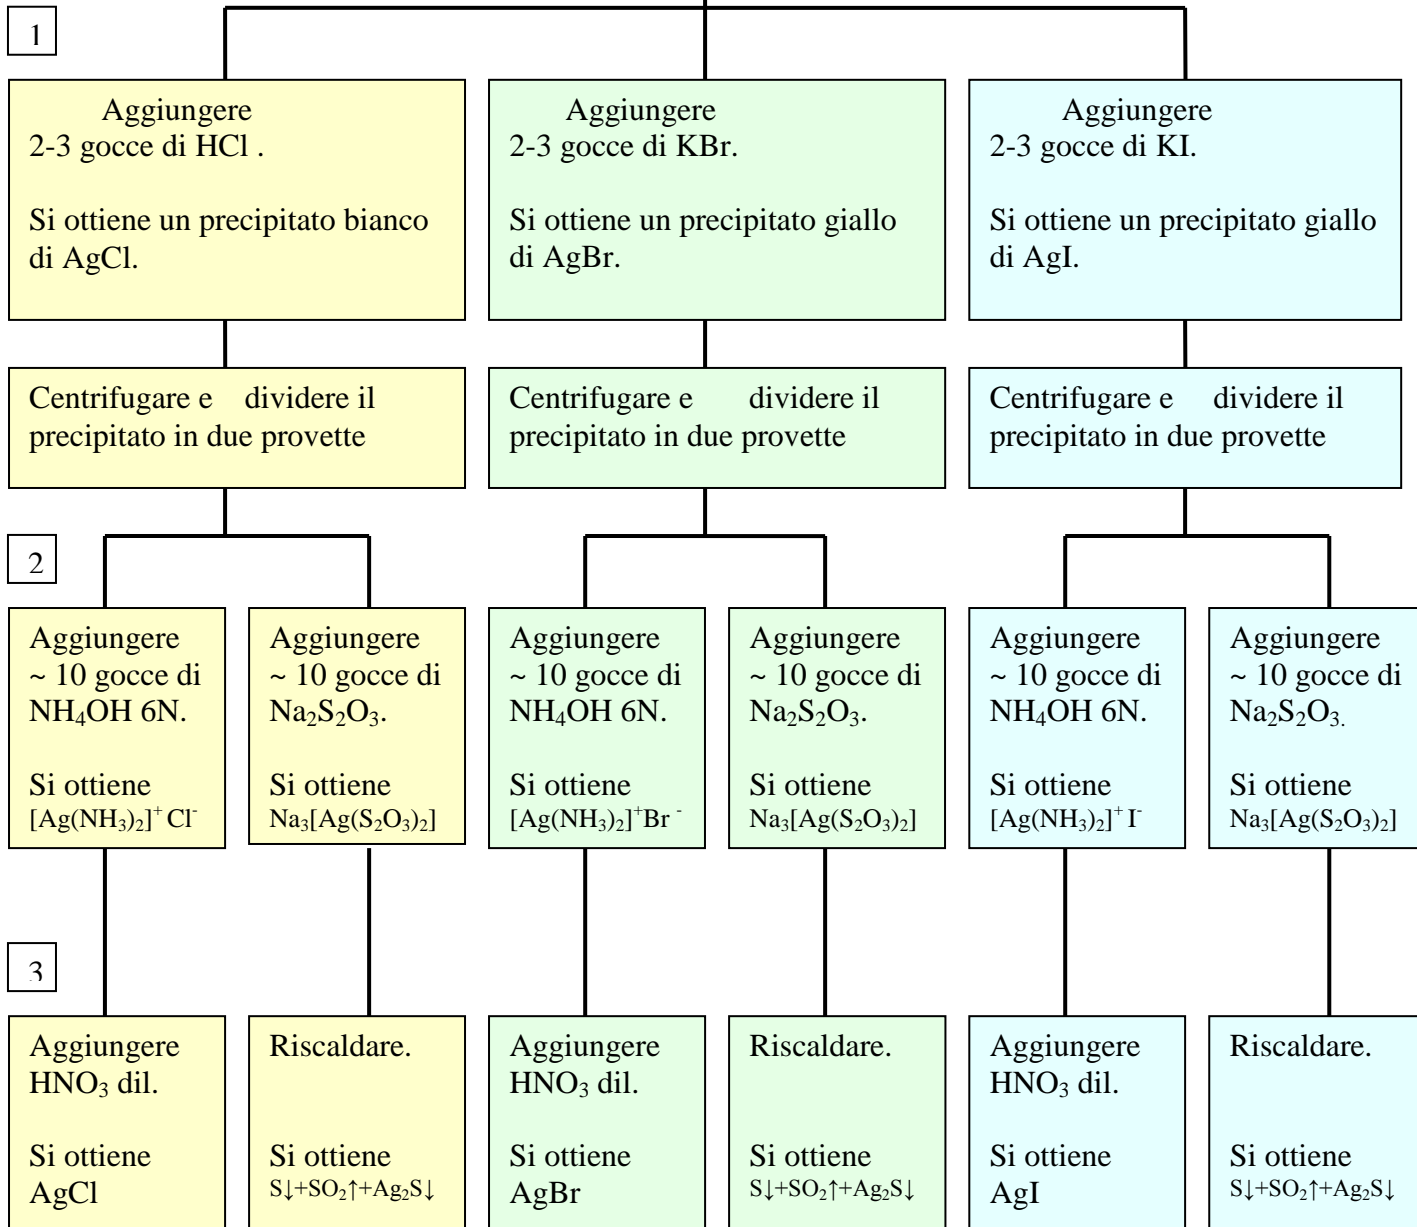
1

Aggiungere 2-3 gocce di HCl .

Si ottiene un precipitato bianco di AgCl.

Aggiungere 2-3 gocce di KBr.

Si ottiene un precipitato giallo di AgBr.

Aggiungere 2-3 gocce di KI.

Si ottiene un precipitato giallo di AgI.

Centrifugare e dividere il precipitato in due provette

Centrifugare e dividere il precipitato in due provette

Centrifugare e dividere il precipitato in due provette

2

Aggiungere ~ 10 gocce di $NH_4OH$ 6N.

Si ottiene $[Ag(NH_3)_2]^+ Cl^-$

Aggiungere ~ 10 gocce di $Na_2S_2O_3$.

Si ottiene $Na_3[Ag(S_2O_3)_2]$

Aggiungere ~ 10 gocce di $NH_4OH$ 6N.

Si ottiene $[Ag(NH_3)_2]^+Br^-$

Aggiungere ~ 10 gocce di $Na_2S_2O_3$.

Si ottiene $Na_3[Ag(S_2O_3)_2]$

Aggiungere ~ 10 gocce di $NH_4OH$ 6N.

Si ottiene $[Ag(NH_3)_2]^+ I^-$

Aggiungere ~ 10 gocce di $Na_2S_2O_3$.

Si ottiene $Na_3[Ag(S_2O_3)_2]$

3

Aggiungere $HNO_3$ dil.

Si ottiene AgCl

Riscaldare.

Si ottiene $S\downarrow + SO_2\uparrow + Ag_2S\downarrow$

Aggiungere $HNO_3$ dil.

Si ottiene AgBr

Riscaldare.

Si ottiene $S\downarrow + SO_2\uparrow + Ag_2S\downarrow$

Aggiungere $HNO_3$ dil.

Si ottiene AgI

Riscaldare.

Si ottiene $S\downarrow + SO_2\uparrow + Ag_2S\downarrow$